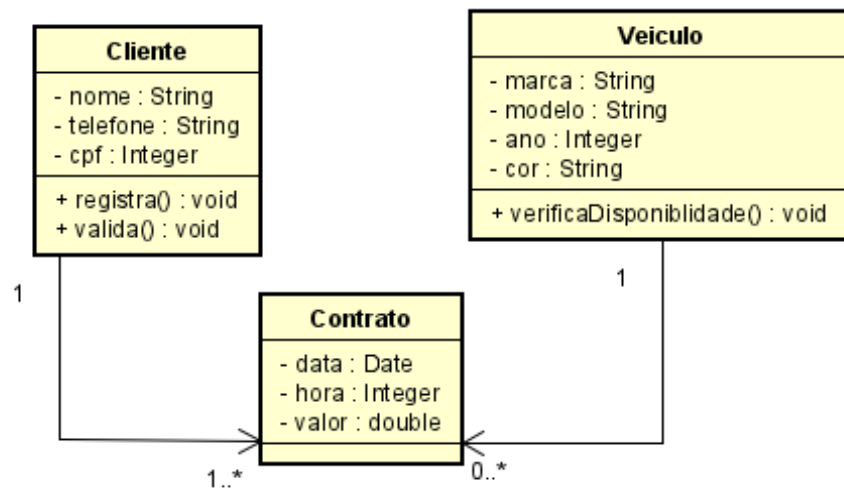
Cliente
- nome : String
- telefone : String
- cpf : Integer
+ registra() : void
+ valida() : void

Veiculo
- marca : String
- modelo : String
- ano : Integer
- cor : String
+ verificaDisponiblidade() : void

1

1

Contrato
- data : Date
- hora : Integer
- valor : double

1..*

0..*